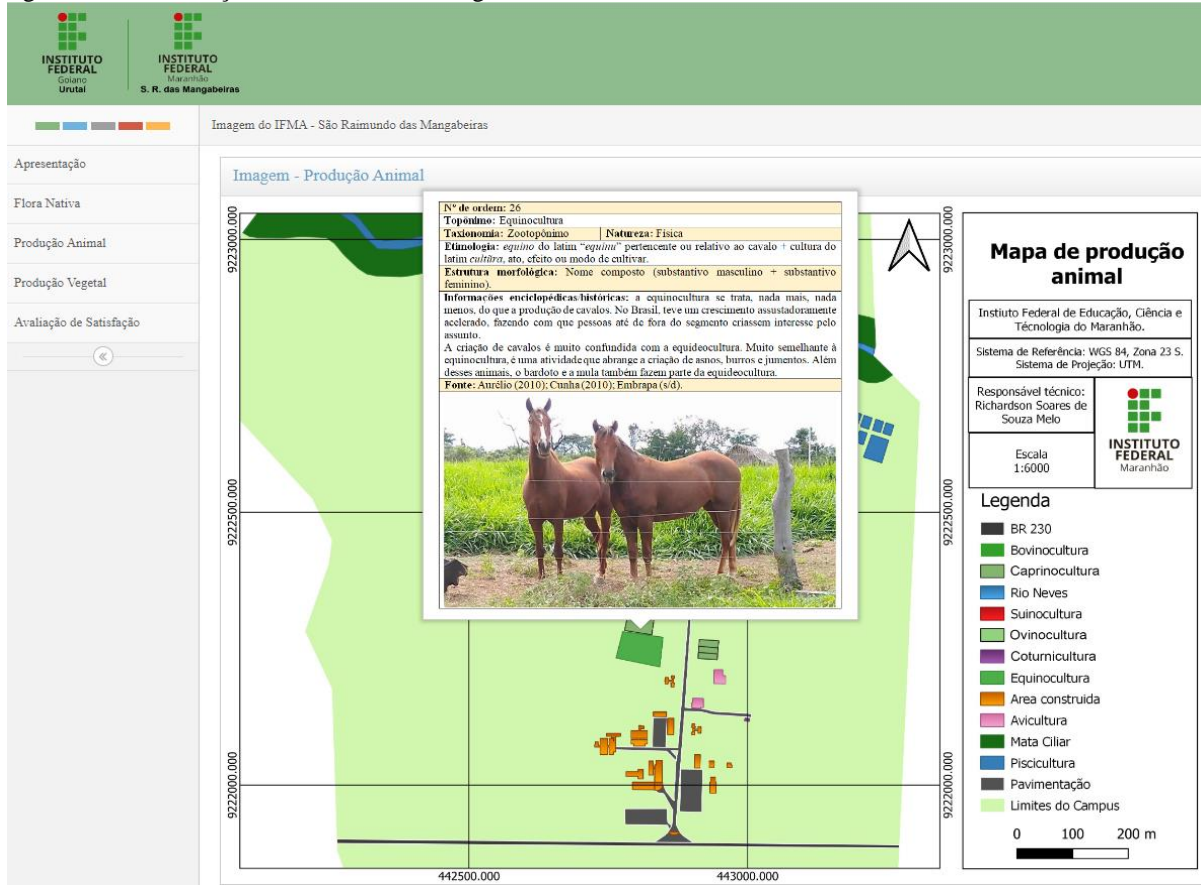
INSTITUTO FEDERAL Goiano Urutaí

INSTITUTO FEDERAL Maranhão S. R. das Mangabeiras

Imagem do IFMA - São Raimundo das Mangabeiras

Apresentação

Flora Nativa

Produção Animal

Produção Vegetal

Avaliação de Satisfação

«

Imagem - Produção Animal

| Nº de ordem: 26 | |
|---|---|
| Topônimo: Equinocultura | |
| Taxionomia: Zootopônimo | Natureza: Física |
| Etimologia: *equino* do latim "*equinu*" pertencente ou relativo ao cavalo + cultura do latim *cultūra*, ato, efeito ou modo de cultivar. | |
| Estrutura morfológica: Nome composto (substantivo masculino + substantivo feminino). | |
| Informações enciclopédicas/históricas: a equinocultura se trata, nada mais, nada menos, do que a produção de cavalos. No Brasil, teve um crescimento assustadoramente acelerado, fazendo com que pessoas até de fora do segmento criassem interesse pelo assunto. A criação de cavalos é muito confundida com a equideocultura. Muito semelhante à equinocultura, é uma atividade que abrange a criação de asnos, burros e jumentos. Além desses animais, o bardoto e a mula também fazem parte da equideocultura. | |
| Fonte: Aurélio (2010); Cunha (2010); Embrapa (s/d). | |

9223000.000

9222500.000

9222000.000

442500.000

443000.000

Mapa de produção animal

Instituto Federal de Educação, Ciência e Técnologia do Maranhão.

Sistema de Referência: WGS 84, Zona 23 S. Sistema de Projeção: UTM.

Responsável técnico: Richardson Soares de Souza Melo

Escala 1:6000

INSTITUTO FEDERAL Maranhão

Legenda
BR 230
Bovinocultura
Caprinocultura
Rio Neves
Suinocultura
Ovinocultura
Coturnicultura
Equinocultura
Area construida
Avicultura
Mata Ciliar
Piscicultura
Pavimentação
Limites do Campus

0 100 200 m